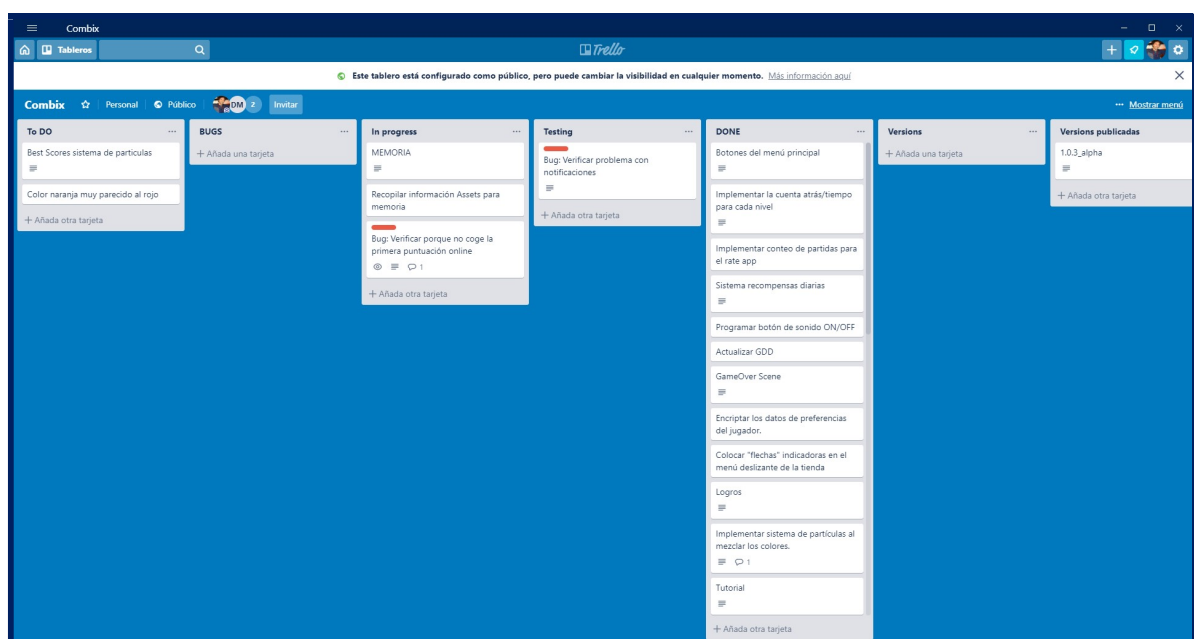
Combix

Tableros

Trello

Este tablero está configurado como público, pero puede cambiar la visibilidad en cualquier momento. Más información aquí

Combix Personal Público DM 2 Invitar

··· Mostrar menú

To DO
Best Scores sistema de particulas
Color naranja muy parecido al rojo
+ Añada otra tarjeta

BUGS
+ Añada una tarjeta

In progress
MEMORIA
Recopilar información Assets para memoria
Bug: Verificar porque no coge la primera puntuación online
1
+ Añada otra tarjeta

Testing
Bug: Verificar problema con notificaciones
+ Añada otra tarjeta

DONE
Botones del menú principal
Implementar la cuenta atrás/tiempo para cada nivel
Implementar conteo de partidas para el rate app
Sistema recompensas diarias
Programar botón de sonido ON/OFF
Actualizar GDD
GameOver Scene
Encriptar los datos de preferencias del jugador.
Colocar "flechas" indicadoras en el menú deslizante de la tienda
Logros
Implementar sistema de partículas al mezclar los colores.
1
Tutorial
+ Añada otra tarjeta

Versions
+ Añada una tarjeta

Versions publicadas
1.0.3_alpha
+ Añada otra tarjeta